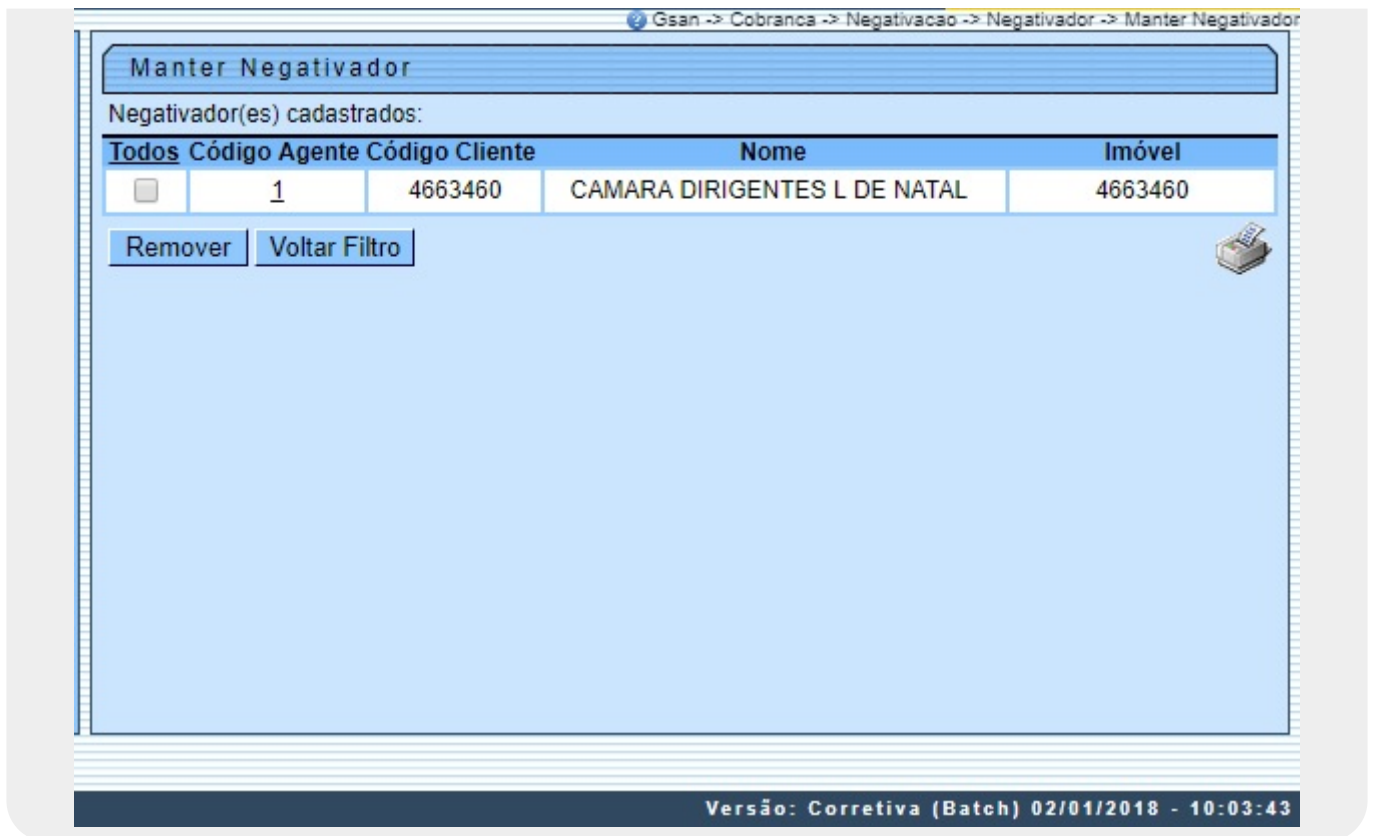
Gsan -> Cobranca -> Negativacao -> Negativador -> Manter Negativador

Manter Negativador

Negativador(es) cadastrados:

| Todos | Código Agente | Código Cliente | Nome | Imóvel |
|---|---|---|---|---|
| | 1 | 4663460 | CAMARA DIRIGENTES L DE NATAL | 4663460 |

Remover | Voltar Filtro

Versão: Corretiva (Batch) 02/01/2018 - 10:03:43